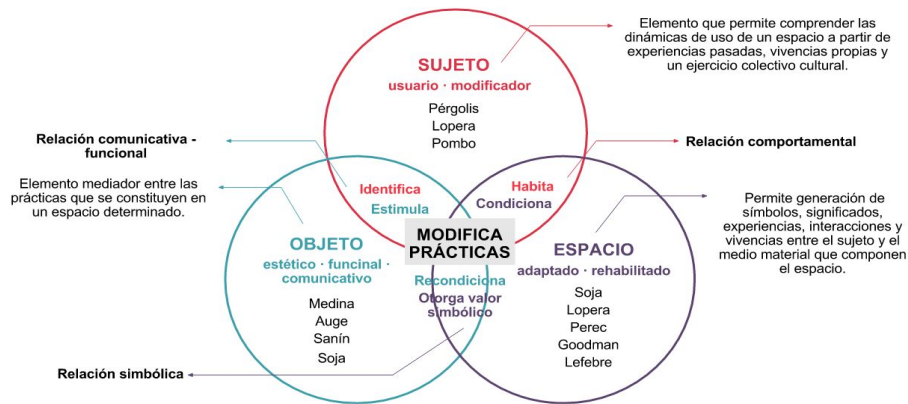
Elemento que permite comprender las dinámicas de uso de un espacio a partir de experiencias pasadas, vivencias propias y un ejercicio colectivo cultural.

SUJETO
usuario · modificador
Pérgolis
Lopera
Pombo

Relación comunicativa - funcional

Relación comportamental

Elemento mediador entre las prácticas que se constituyen en un espacio determinado.

Identifica
Estimula

Habita
Condiciona

Permite generación de símbolos, significados, experiencias, interacciones y vivencias entre el sujeto y el medio material que componen el espacio.

MODIFICA
PRÁCTICAS

OBJETO
estético · funcinal · comunicativo
Medina
Auge
Sanín
Soja

Recondiciona
Otorga valor simbólico

ESPACIO
adaptado · rehabilitado
Soja
Lopera
Perec
Goodman
Lefebre

Relación simbólica